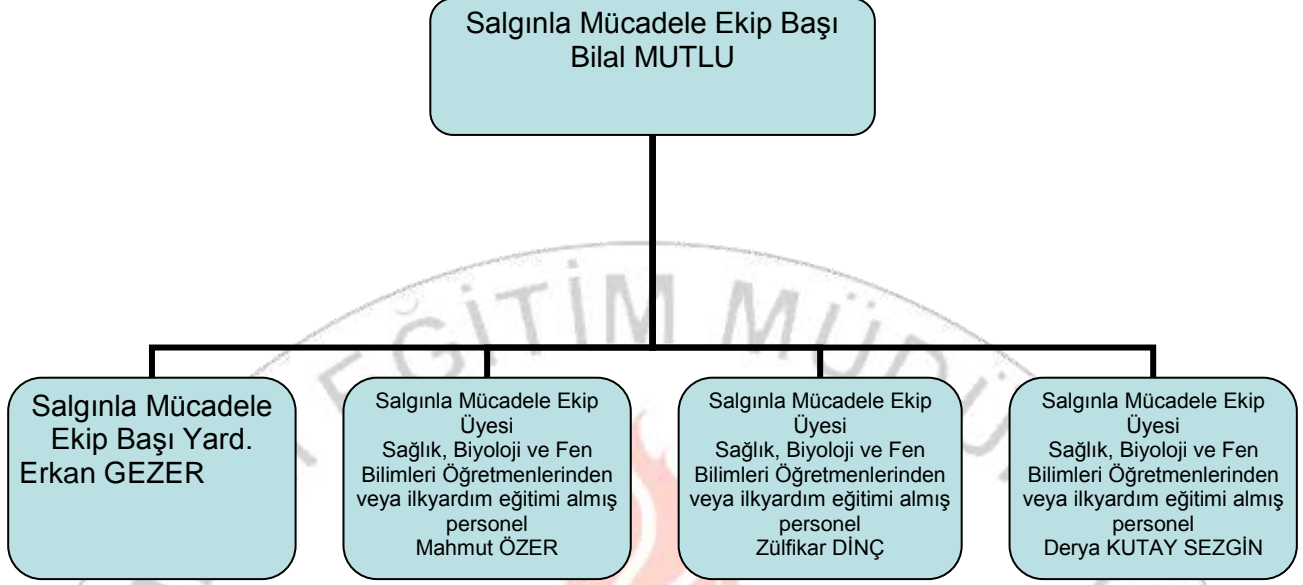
Salgınla Mücadele Ekip Başı
Bilal MUTLU

EĞİTİM MÜDÜ

Salgınla Mücadele Ekip Başı Yard.
Erkan GEZER

Salgınla Mücadele Ekip Üyesi
Sağlık, Biyoloji ve Fen Bilimleri Öğretmenlerinden veya ilkyardım eğitimi almış personel
Mahmut ÖZER

Salgınla Mücadele Ekip Üyesi
Sağlık, Biyoloji ve Fen Bilimleri Öğretmenlerinden veya ilkyardım eğitimi almış personel
Zülfikar DİNÇ

Salgınla Mücadele Ekip Üyesi
Sağlık, Biyoloji ve Fen Bilimleri Öğretmenlerinden veya ilkyardım eğitimi almış personel
Derya KUTAY SEZGİN